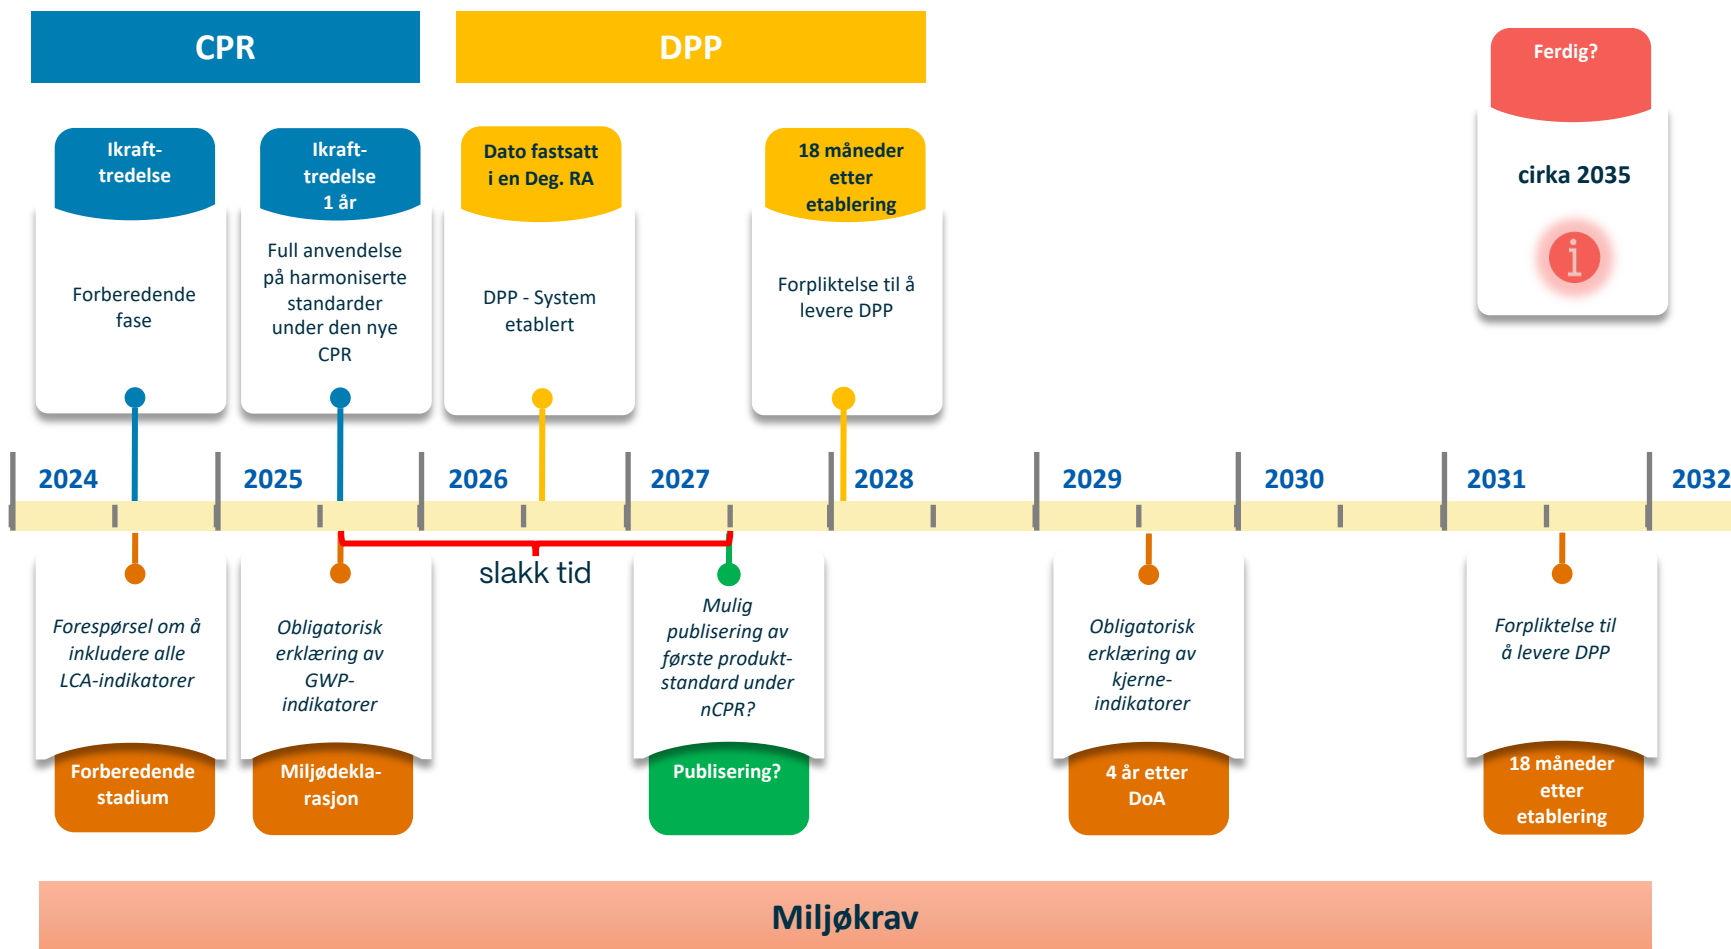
CPR

DPP

Ferdig?

cirka 2035

Ikraft-tredelse

Forberedende fase

Ikraft-tredelse 1 år

Full anvendelse på harmoniserte standarder under den nye CPR

Dato fastsatt i en Deg. RA

DPP - System etablert

18 måneder etter etablering

Forpliktelse til å levere DPP

2024

2025

2026

2027

2028

2029

2030

2031

2032

slakk tid

Forespørsel om å inkludere alle LCA-indikatorer

Forberedende stadium

Obligatorisk erklæring av GWP-indikatorer

Miljødekla-rasjon

Mulig publisering av første produkt-standard under nCPR?

Publisering?

Obligatorisk erklæring av kjerne-indikatorer

4 år etter DoA

Forpliktelse til å levere DPP

18 måneder etter etablering

Miljøkrav